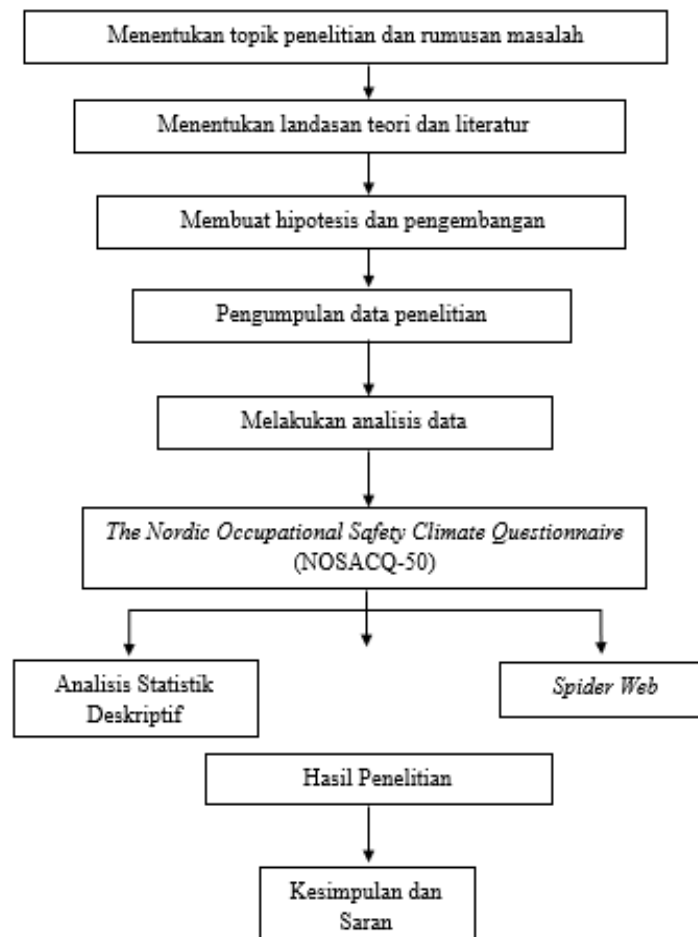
Menentukan topik penelitian dan rumusan masalah

Menentukan landasan teori dan literatur

Membuat hipotesis dan pengembangan

Pengumpulan data penelitian

Melakukan analisis data

The Nordic Occupational Safety Climate Questionnaire (NOSACQ-50)

Analisis Statistik Deskriptif

Spider Web

Hasil Penelitian

Kesimpulan dan Saran